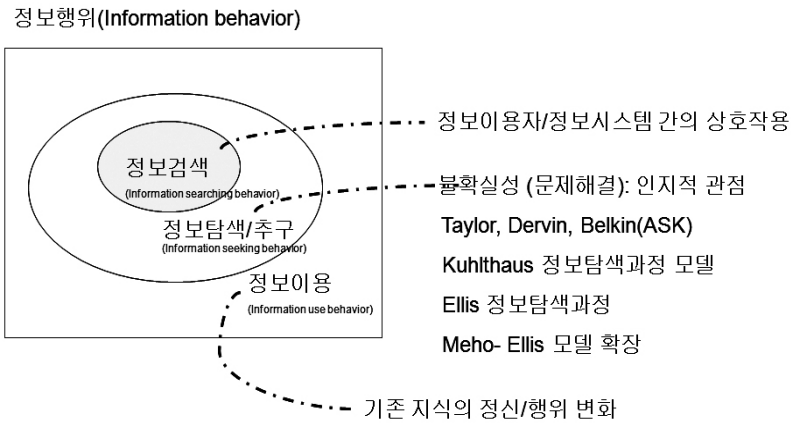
정보행위(Information behavior)

정보검색
(Information searching behavior)

정보탐색/추구
(Information seeking behavior)

정보이용
(Information use behavior)

정보이용자/정보시스템 간의 상호작용

불확실성 (문제해결): 인지적 관점

Taylor, Dervin, Belkin(ASK)

Kuhlthaus 정보탐색과정 모델

Ellis 정보탐색과정

Meho- Ellis 모델 확장

기존 지식의 정신/행위 변화